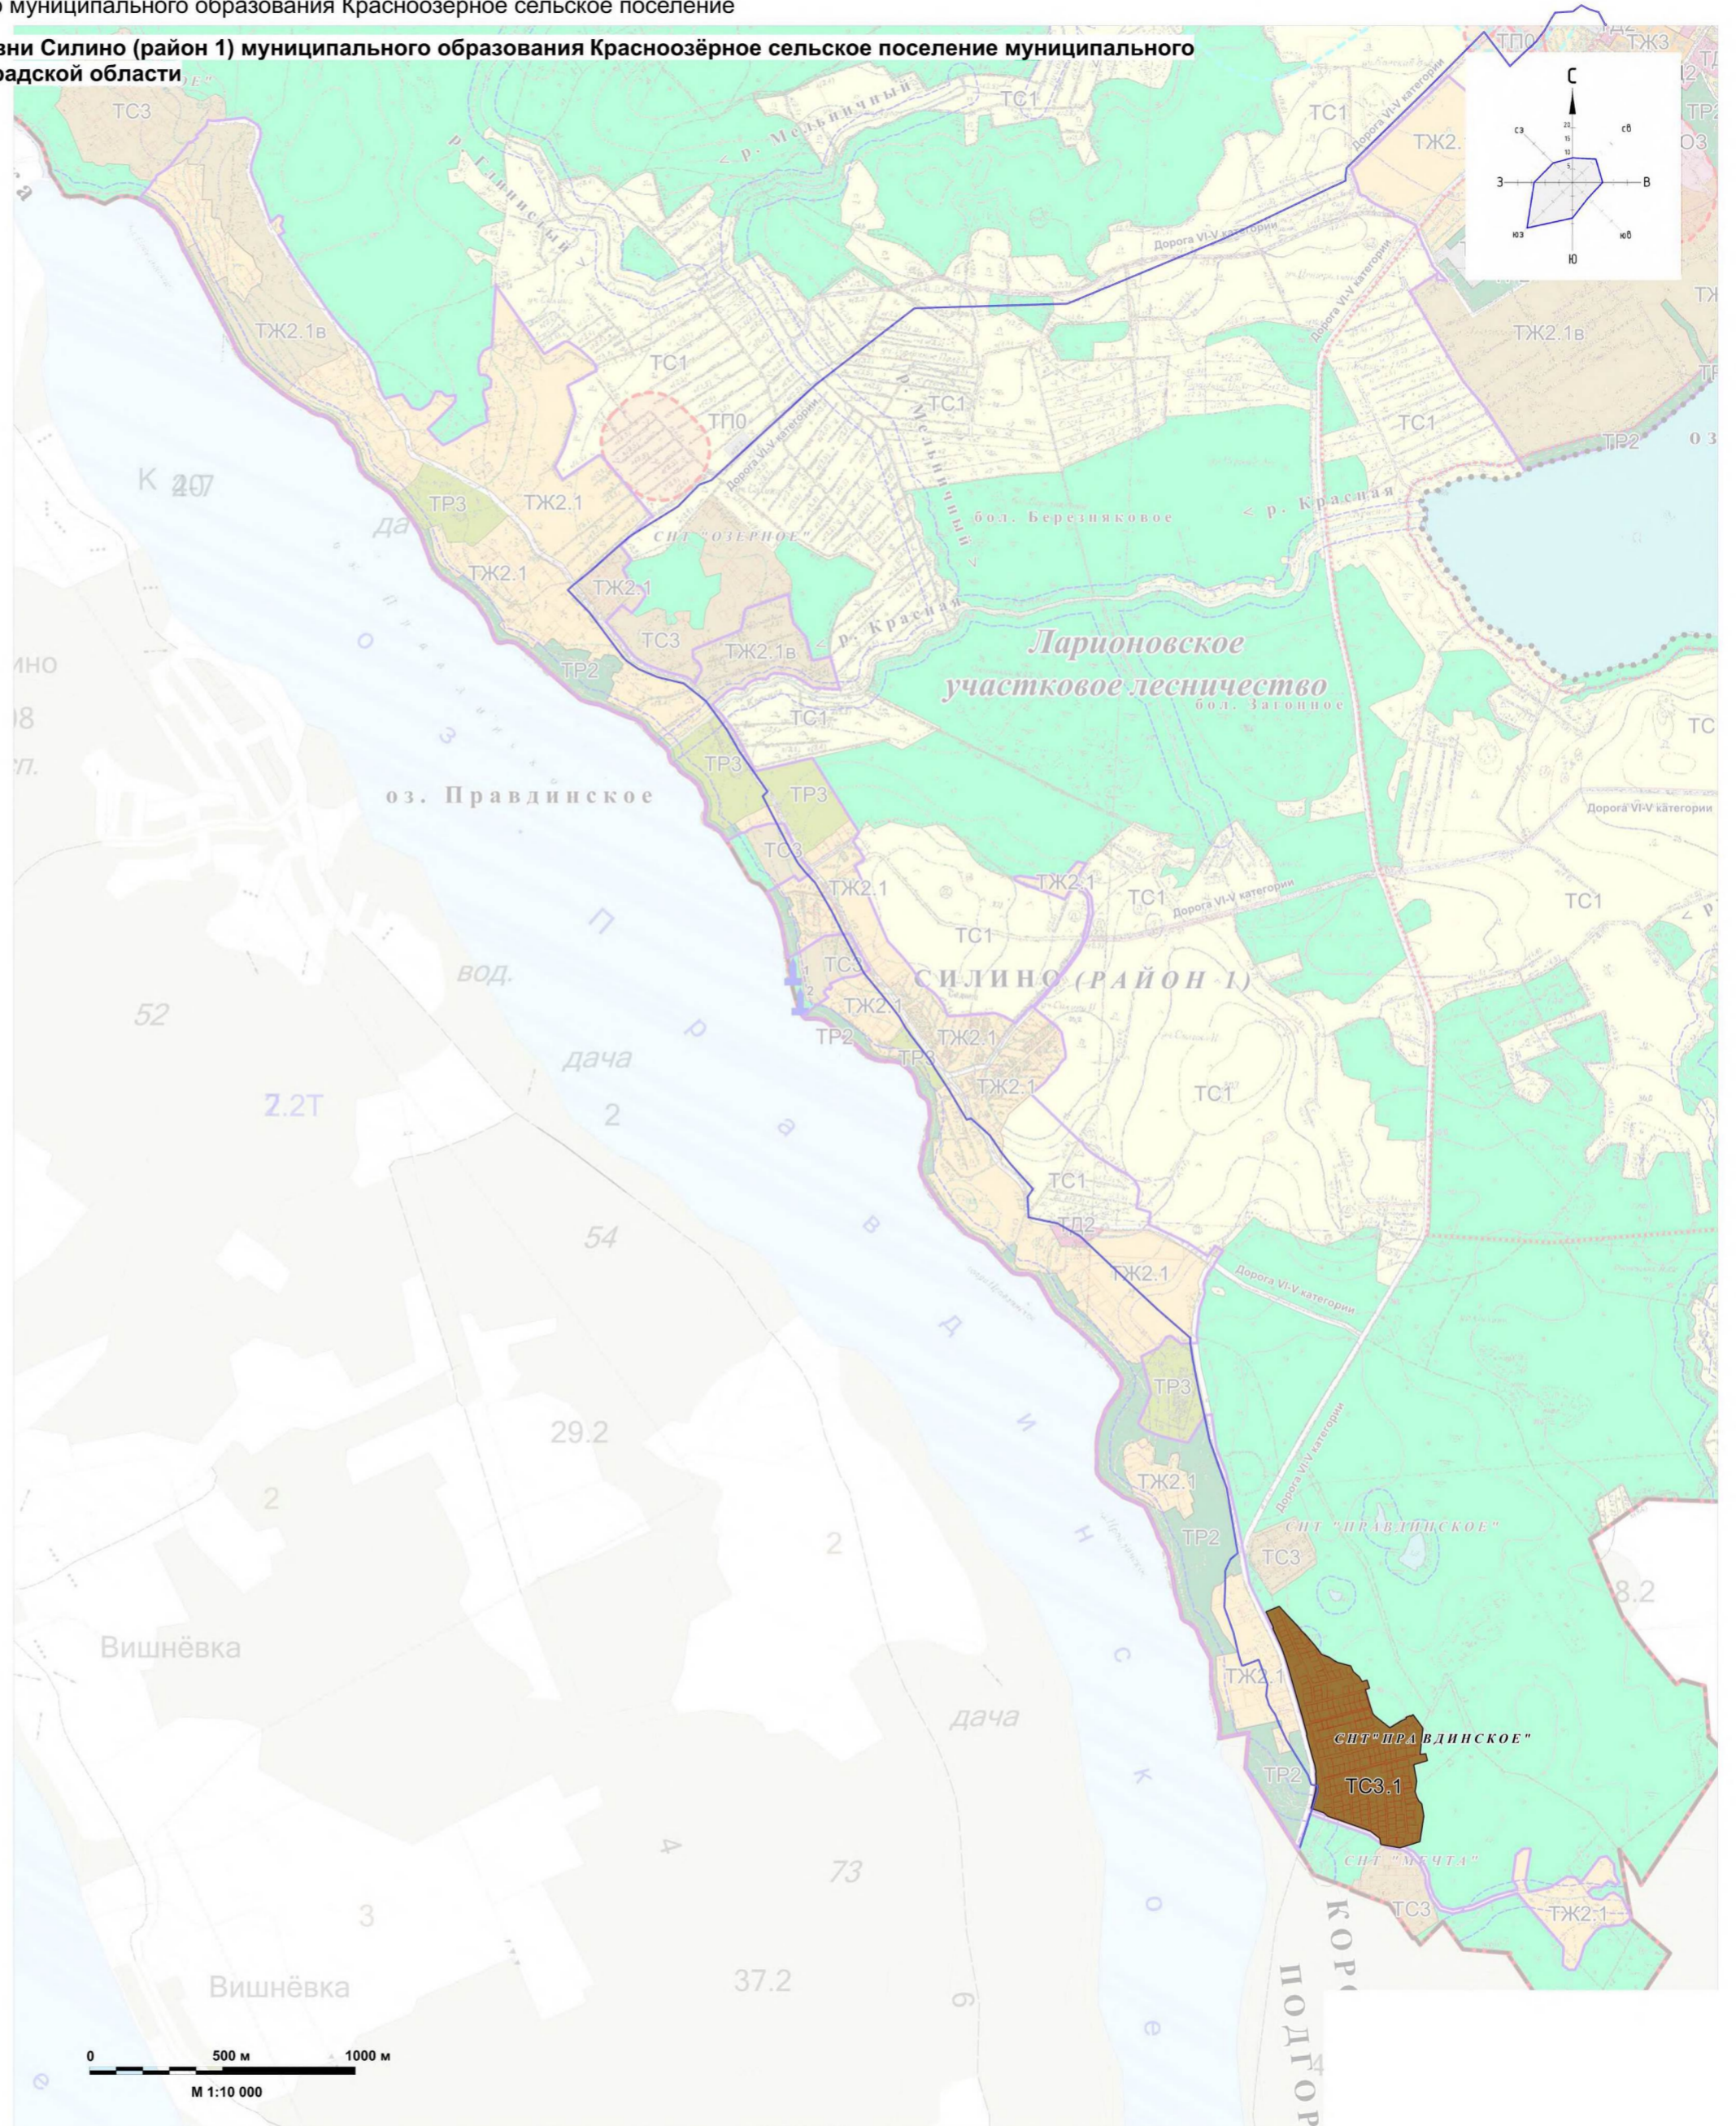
о муниципального образования Красноозерное сельское поселение

вни Силино (район 1) муниципального образования Красноозёрное сельское поселение муниципального радской области

С
сз
св
З
В
юз
юв
Ю
20
15
10
5

ТП0
ТЖ3
ТЖ2.
ТС3
ТС1
р. Мельничный
р. Глинистый
ТС1
ТС1
ТЖ2.1в
Дорога VI-V категории
Дорога VI-V категории
Дорога VI-V категории
ТЖ2.1в
ТС1
ТП0
ТС1
р. Мельничный
ТС1
ТР2
К 207
ТР3
ТЖ2.1
Дорога VI-V категории
СНТ "ОЗЕРНОЕ"
бол. Березняковое
р. Красная
ТЖ2.1
ТЖ2.1
ТС3
ТЖ2.1в
р. Красная
Ларионовское участковое лесничество
бол. Загонное
ИНО
ТР2
ТС1
ТС
ТР3
ТР3
оз. Правдинское
Дорога VI-V категории
ТС3
ТЖ2.1
ТЖ2.1
ТС1
Дорога VI-V категории
ТС1
ТС1
вод.
ТС3
СИЛИНО (РАЙОН 1)
52
ТЖ2.1
ТР2
ТР3
ТЖ2.1
дача
ТЖ2.1
ТС1
2.2Т
2
54
ТС1
ТД2
ТЖ2.1
Дорога VI-V категории
оз. Правдинское
ТР3
29.2
ТЖ2.1
Дорога VI-V категории
2
ТР2
СНТ "ПРАВДИНСКОЕ"
ТС3
2
8.2
Вишнёвка
ТЖ2.1
дача
СНТ"ПРАВДИНСКОЕ"
ТР2
ТС3.1
СНТ "МЕЧТА"
4
73
ТС3
ТЖ2.1
3
КОР
Вишнёвка
37.2
6
ПОДГОР

0
500 м
1000 м
М 1:10 000